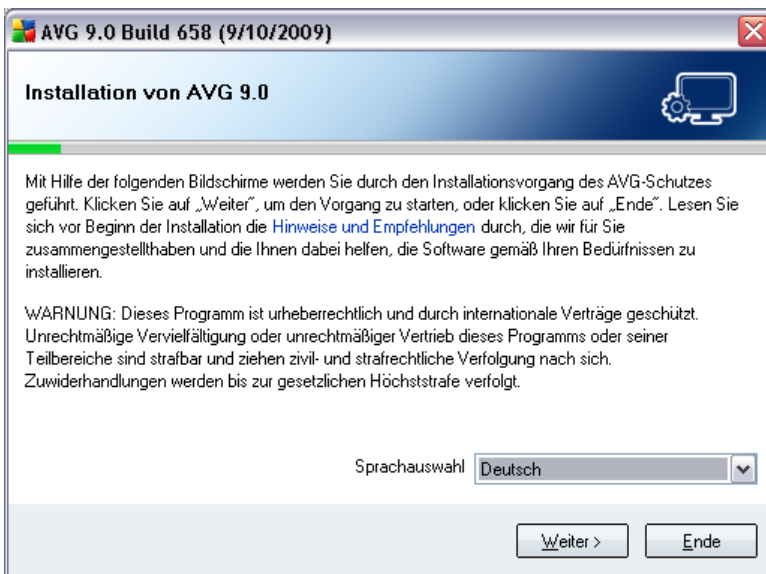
AVG 9.0 Build 658 (9/10/2009)

Installation von AVG 9.0

Mit Hilfe der folgenden Bildschirme werden Sie durch den Installationsvorgang des AVG-Schutzes geführt. Klicken Sie auf „Weiter", um den Vorgang zu starten, oder klicken Sie auf „Ende". Lesen Sie sich vor Beginn der Installation die Hinweise und Empfehlungen durch, die wir für Sie zusammengestellthaben und die Ihnen dabei helfen, die Software gemäß Ihren Bedürfnissen zu installieren.

WARNUNG: Dieses Programm ist urheberrechtlich und durch internationale Verträge geschützt. Unrechtmäßige Vervielfältigung oder unrechtmäßiger Vertrieb dieses Programms oder seiner Teilbereiche sind strafbar und ziehen zivil- und strafrechtliche Verfolgung nach sich. Zuwiderhandlungen werden bis zur gesetzlichen Höchststrafe verfolgt.

Sprachauswahl Deutsch

Weiter >

Ende